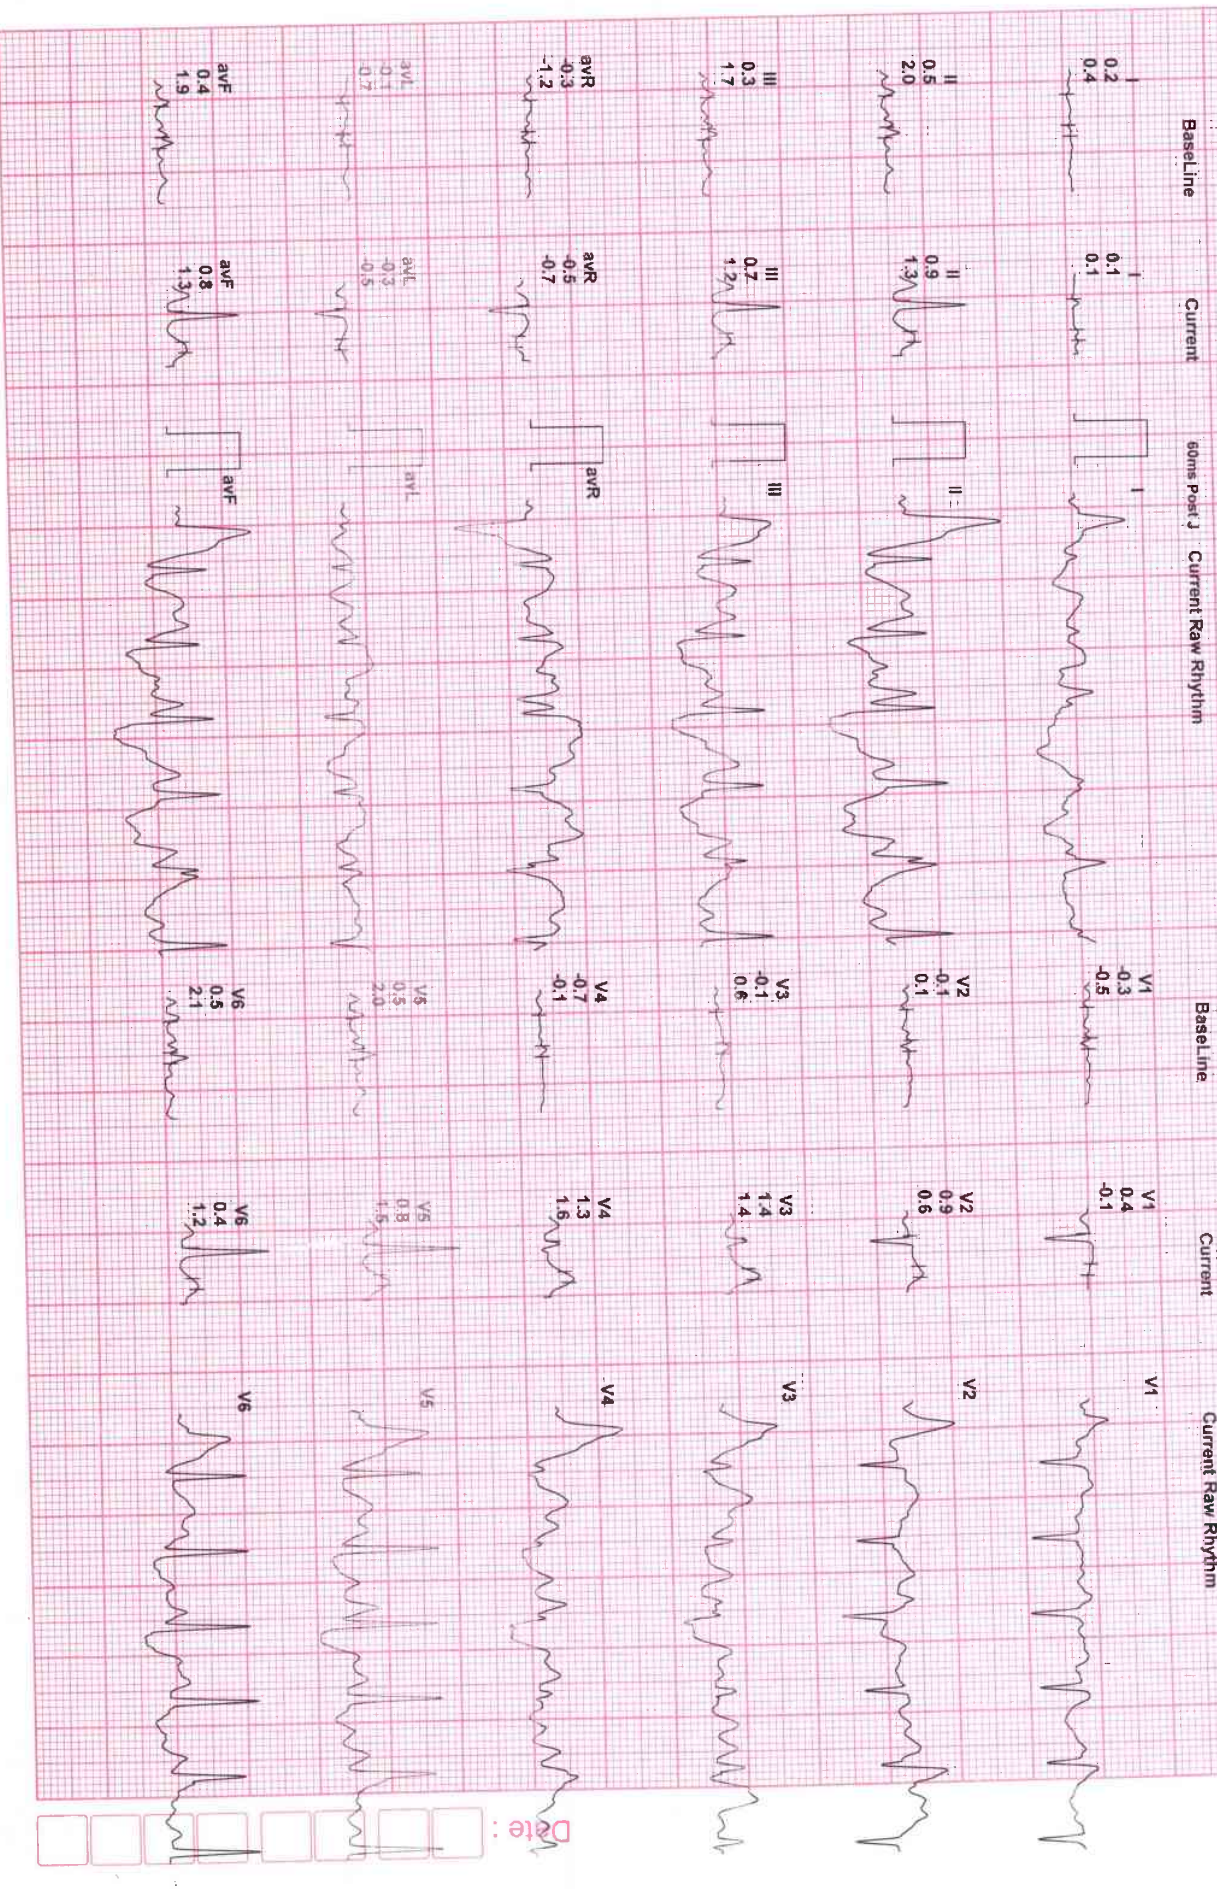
BaseLine

I
0.2
0.4

II
0.5
2.0

III
0.3
1.7

avR
-0.3
-1.2

avL
-0.1
-0.7

avF
0.4
1.9

Current

I
0.1
0.1

II
0.9
1.3

III
0.7
1.2

avR
-0.5
-0.7

avL
-0.3
-0.5

avF
0.8
1.3

60ms Post J

Current Raw Rhythm

I

II

III

avR

avL

avF

BaseLine

V1
-0.3
-0.5

V2
-0.1
0.1

V3
-0.1
0.6

V4
-0.7
-0.1

V5
0.5
2.0

V6
0.5
2.1

Current

V1
0.4
-0.1

V2
0.9
0.6

V3
1.4
1.4

V4
1.3
1.6

V5
0.8
1.6

V6
0.4
1.2

Current Raw Rhythm

V1

V2

V3

V4

V5

V6

Date :